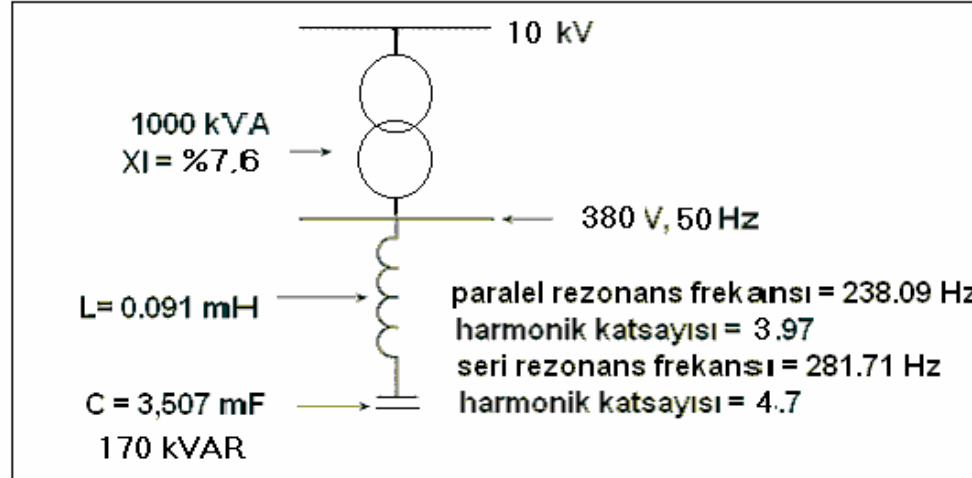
10 kV

1000 kVA
Xl = %7,6

380 V, 50 Hz

L= 0.091 mH

paralel rezonans frekansı = 238.09 Hz
harmonik katsayısı = 3.97
seri rezonans frekansı = 281.71 Hz
harmonik katsayısı = 4.7

C = 3,507 mF
170 kVAR